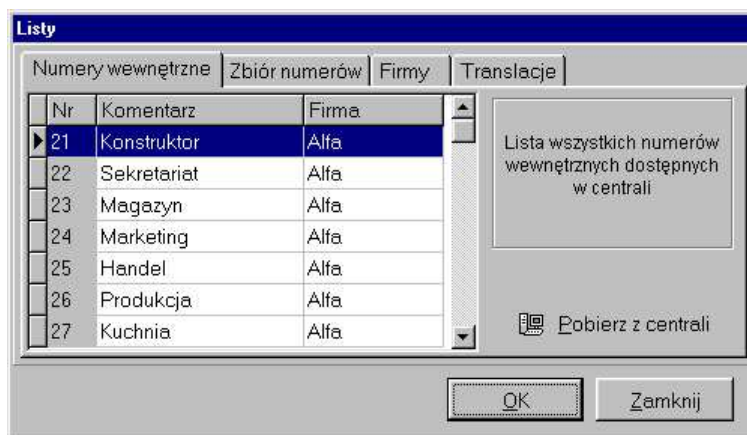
Listy

Numery wewnętrzne | Zbiór numerów | Firmy | Translacje

| Nr | Komentarz | Firma |
|---|---|---|
| 21 | Konstruktor | Alfa |
| 22 | Sekretariat | Alfa |
| 23 | Magazyn | Alfa |
| 24 | Marketing | Alfa |
| 25 | Handel | Alfa |
| 26 | Produkcja | Alfa |
| 27 | Kuchnia | Alfa |

Lista wszystkich numerów wewnętrznych dostępnych w centrali

Pobierz z centrali

OK

Zamknij